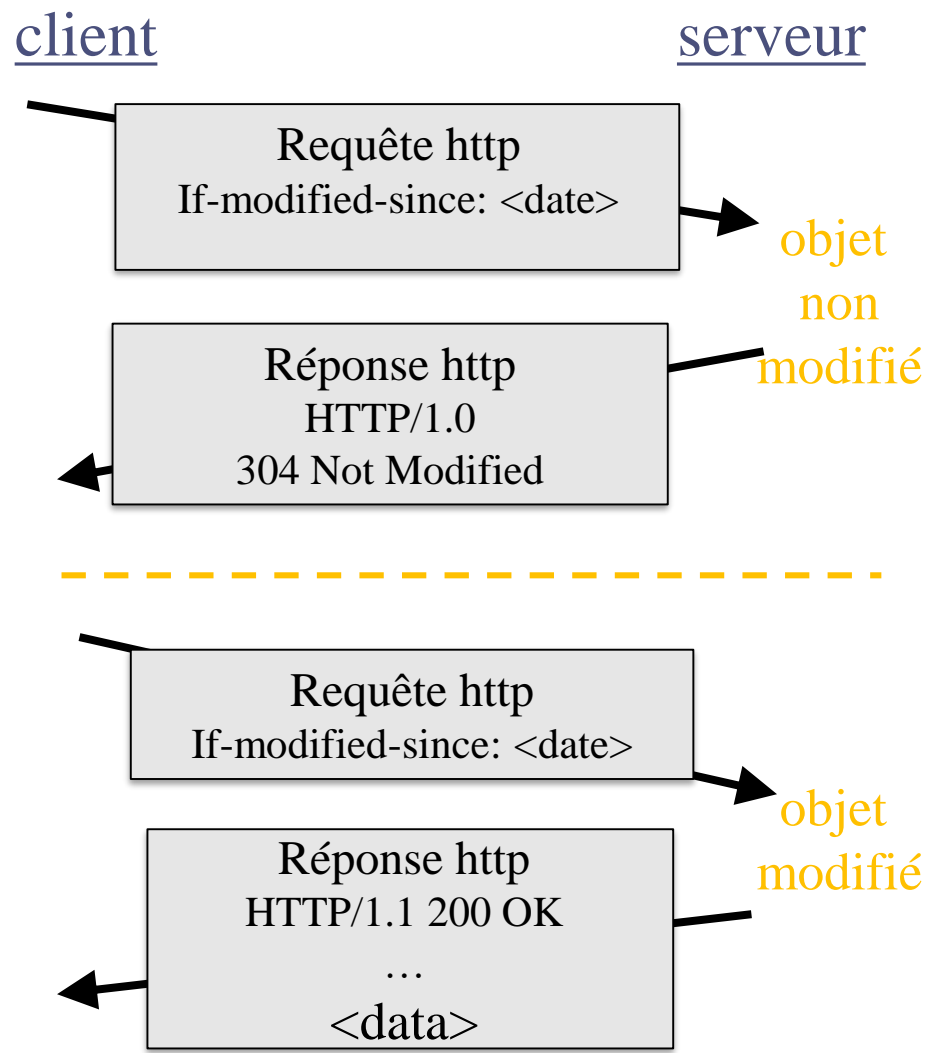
client

serveur

Requête http
If-modified-since: <date>

objet non modifié

Réponse http
HTTP/1.0
304 Not Modified

Requête http
If-modified-since: <date>

objet modifié

Réponse http
HTTP/1.1 200 OK
…
<data>